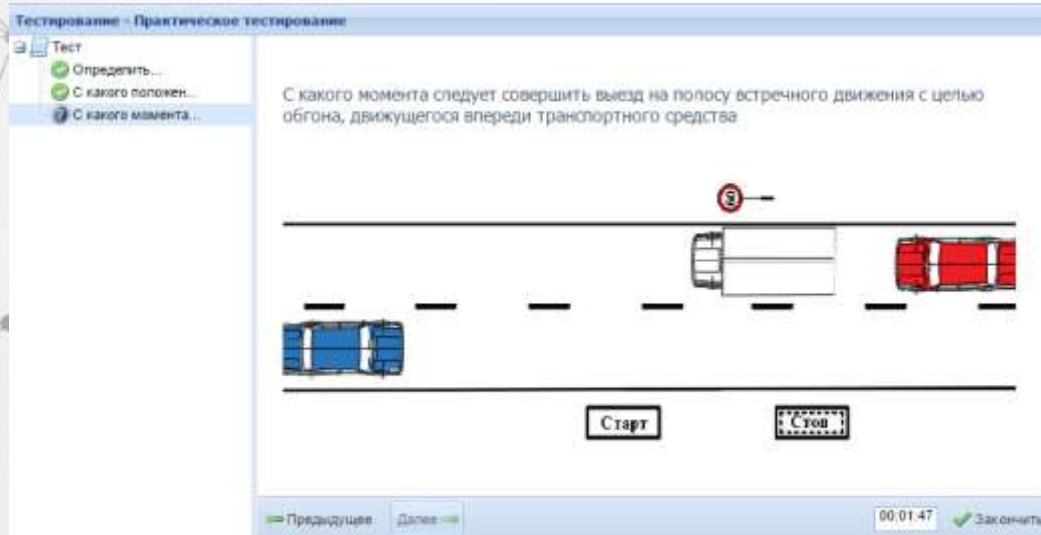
Тестирование - Практическое тестирование

Тест
Определить...
С какого положен...
С какого момента...

С какого момента следует совершить выезд на полосу встречного движения с целью обгона, движущегося впереди транспортного средства

Старт

Стоп

Предыдущее
Далее
00:01:47
Закончить